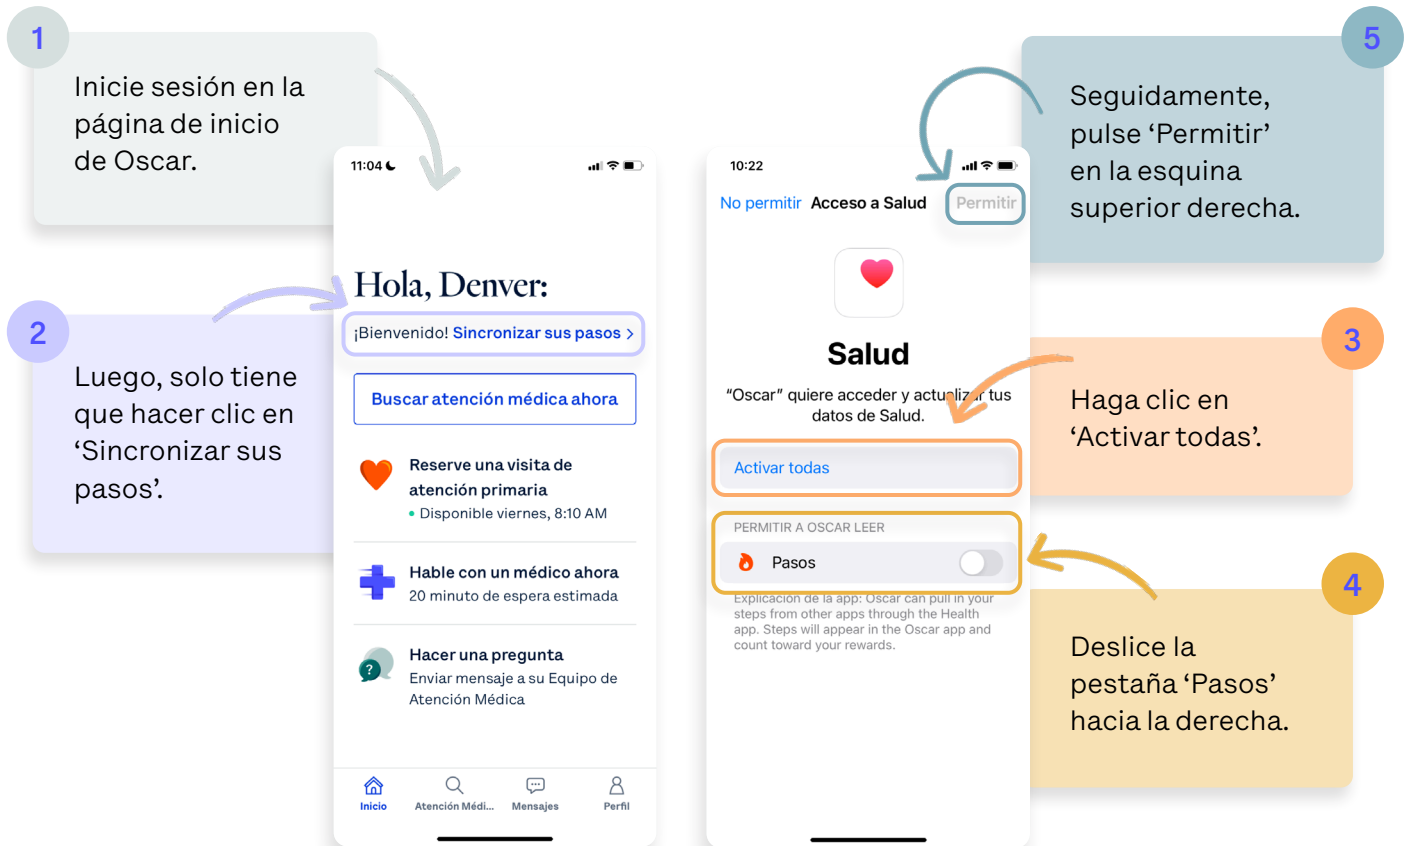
1

Inicie sesión en la página de inicio de Oscar.

11:04

Hola, Denver:

¡Bienvenido! Sincronizar sus pasos >

Buscar atención médica ahora

Reserve una visita de atención primaria
Disponible viernes, 8:10 AM

Hable con un médico ahora
20 minuto de espera estimada

Hacer una pregunta
Enviar mensaje a su Equipo de Atención Médica

Inicio Atención Médi... Mensajes Perfil

2

Luego, solo tiene que hacer clic en ‘Sincronizar sus pasos’.

10:22

No permitir Acceso a Salud Permitir

Salud

"Oscar" quiere acceder y actuali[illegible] tus datos de Salud.

Activar todas

PERMITIR A OSCAR LEER

Pasos

Explicación de la app: Oscar can pull in your steps from other apps through the Health app. Steps will appear in the Oscar app and count toward your rewards.

5

Seguidamente, pulse ‘Permitir’ en la esquina superior derecha.

3

Haga clic en ‘Activar todas’.

4

Deslice la pestaña ‘Pasos’ hacia la derecha.